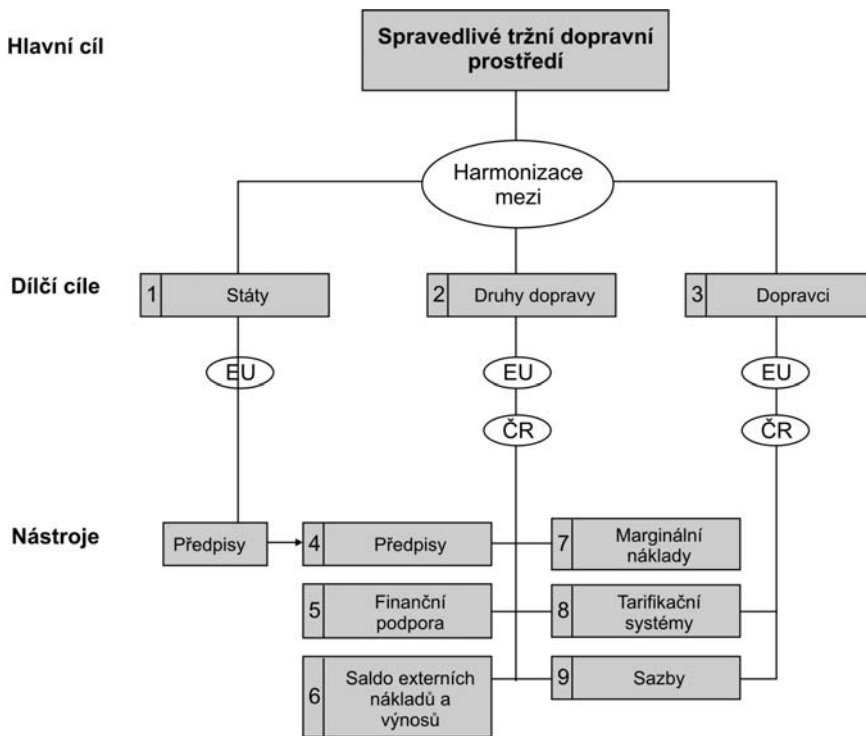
Hlavní cíl

Spravedlivé tržní dopravní prostředí

Harmonizace mezi

Dílčí cíle

1 Státy

2 Druhy dopravy

3 Dopravci

EU

EU

ČR

EU

ČR

Nástroje

Předpisy

4 Předpisy

7 Marginální náklady

5 Finanční podpora

8 Tarifikační systémy

6 Saldo externích nákladů a výnosů

9 Sazby